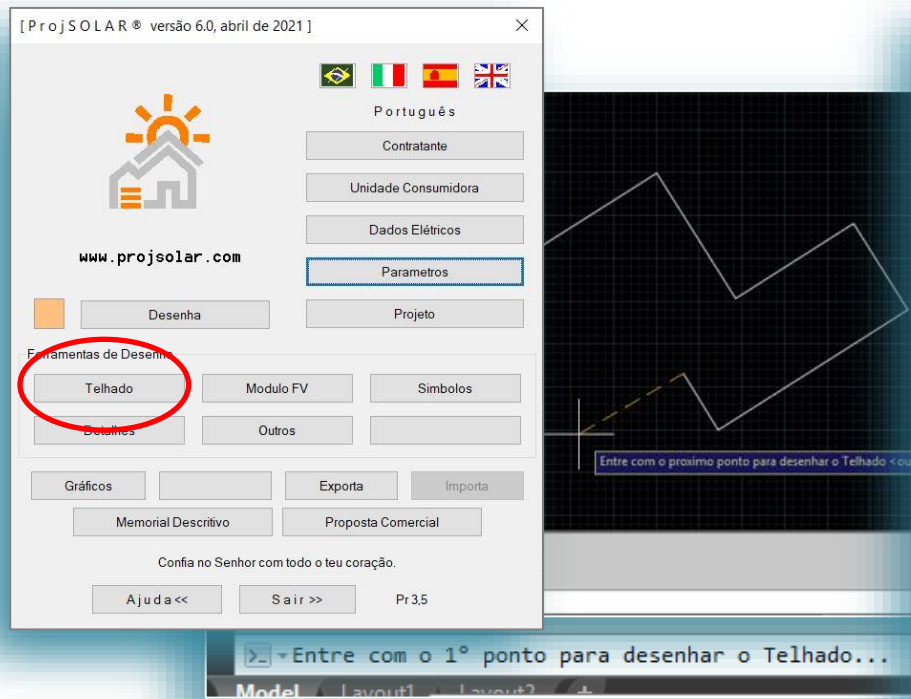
[ P r o j S O L A R ®  versão 6.0, abril de 2021 ]

Português

Contratante

Unidade Consumidora

Dados Elétricos

www.projsolar.com

Parametros

Desenha

Projeto

Ferramentas de Desenho

Telhado

Modulo FV

Simbolos

Detalhes

Outros

Gráficos

Exporta

Importa

Memorial Descritivo

Proposta Comercial

Confia no Senhor com todo o teu coração.

A j u d a <<

S a i r >>

Pr 3,5

Entre com o proximo ponto para desenhar o Telhado <ou

Entre com o 1° ponto para desenhar o Telhado...

Model

Layout1

Layout2

+